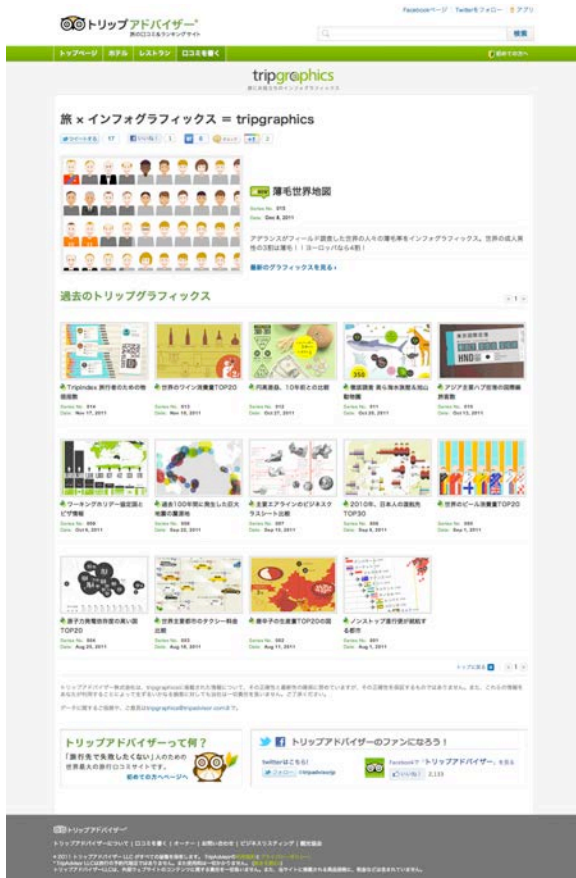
トリップアドバイザー
旅の口コミ&ランキングサイト

Facebookページ | Twitterをフォロー | アプリ

検索

トップページ | ホテル | レストラン | 口コミを書く

初めての方へ

tripgraphics
旅にお役立ちのインフォグラフィックス

旅 × インフォグラフィックス = tripgraphics

ツイートする 17 | いいね！ 1 | 6 | 2

薄毛世界地図

Series No. 015
Date Dec 8, 2011

アデランスがフィールド調査した世界の人々の薄毛率をインフォグラフィックス。世界の成人男性の3割は薄毛！！ヨーロッパなら4割！

最新のグラフィックスを見る ›

過去のトリップグラフィックス

Tripindex 旅行者のための物価指数
Series No. 014
Date Nov 17, 2011

世界のワイン消費量TOP20
Series No. 013
Date Nov 10, 2011

円高進行、10年前との比較
Series No. 012
Date Oct 27, 2011

徹底調査 有ら海水族館&岡山動物園
Series No. 011
Date Oct 20, 2011

アジア主要ハブ空港の国際線旅客数
Series No. 010
Date Oct 13, 2011

ワーキングホリデー協定国とビザ情報
Series No. 009
Date Oct 6, 2011

過去100年間に発生した巨大地震の震源地
Series No. 008
Date Sep 22, 2011

主要エアラインのビジネスクラスシート比較
Series No. 007
Date Sep 15, 2011

2010年、日本人の渡航先TOP30
Series No. 006
Date Sep 8, 2011

世界のビール消費量TOP20
Series No. 005
Date Sep 1, 2011

原子力発電依存度の高い国TOP20
Series No. 004
Date Aug 25, 2011

世界主要都市のタクシー料金比較
Series No. 003
Date Aug 18, 2011

唐辛子の生産量TOP20の国
Series No. 002
Date Aug 11, 2011

ノンストップ直行便が就航する都市
Series No. 001
Date Aug 4, 2011

トップに戻る

トリップアドバイザー株式会社は、tripgraphicsに掲載された情報について、その正確性と最新性の確保に努めていますが、その正確性を保証するものではありません。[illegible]

データに関するご質問や、ご意見はtripgraphics@tripadvisor.comまで。

トリップアドバイザーって何？
「旅行先で失敗したくない」人のための世界最大の旅行口コミサイトです。
初めての方はこちらへ

トリップアドバイザーのファンになろう！
twitterはこちら!
フォロー @tripadvisorjp
Facebookで「トリップアドバイザー」を見る
いいね！ 2,133

トリップアドバイザー
トリップアドバイザーについて | 口コミを書く | オーナー | お問い合わせ | ビジネスリスティング | 個人情報
© 2011 トリップアドバイザー LLC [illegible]